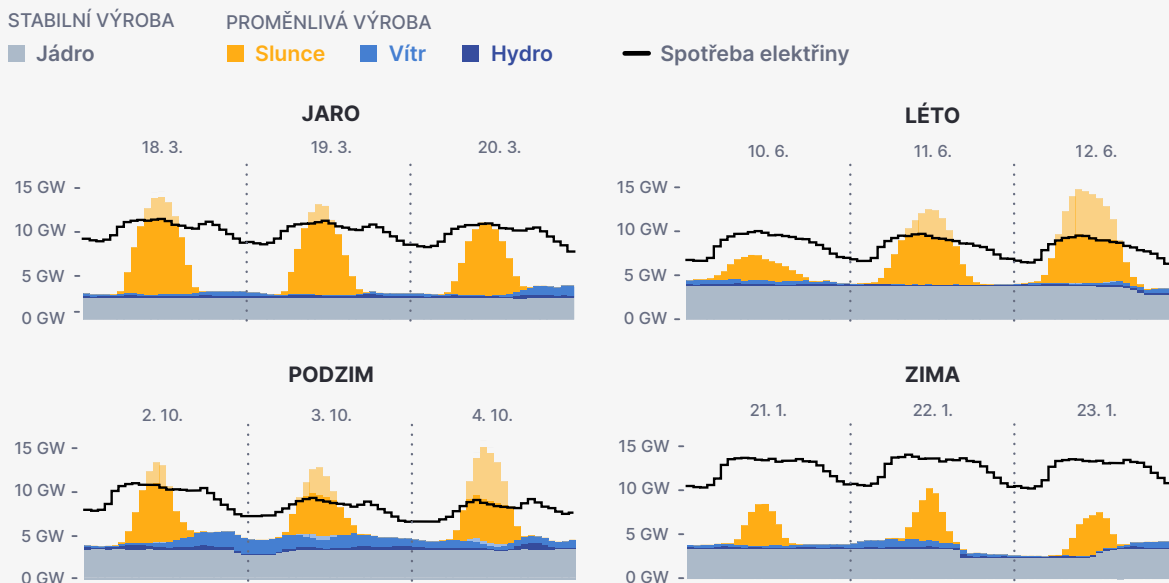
STABILNÍ VÝROBA
Jádro

PROMĚNLIVÁ VÝROBA
Slunce Vítr Hydro

Spotřeba elektřiny

JARO
18. 3. 19. 3. 20. 3.
15 GW
10 GW
5 GW
0 GW

LÉTO
10. 6. 11. 6. 12. 6.
15 GW
10 GW
5 GW
0 GW

PODZIM
2. 10. 3. 10. 4. 10.
15 GW
10 GW
5 GW
0 GW

ZIMA
21. 1. 22. 1. 23. 1.
15 GW
10 GW
5 GW
0 GW